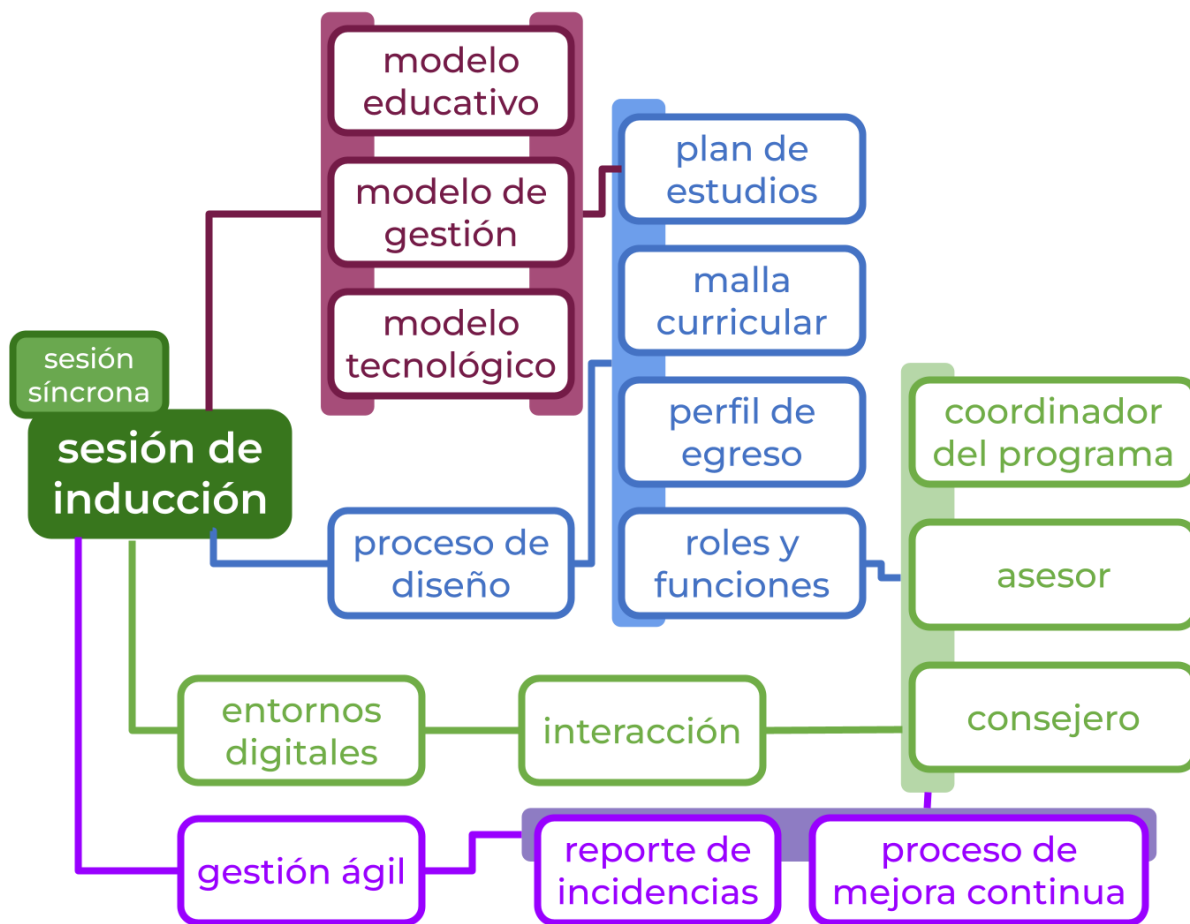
modelo educativo

modelo de gestión

modelo tecnológico

plan de estudios

malla curricular

perfil de egreso

roles y funciones

sesión síncrona

sesión de inducción

proceso de diseño

coordinador del programa

asesor

consejero

entornos digitales

interacción

gestión ágil

reporte de incidencias

proceso de mejora continua